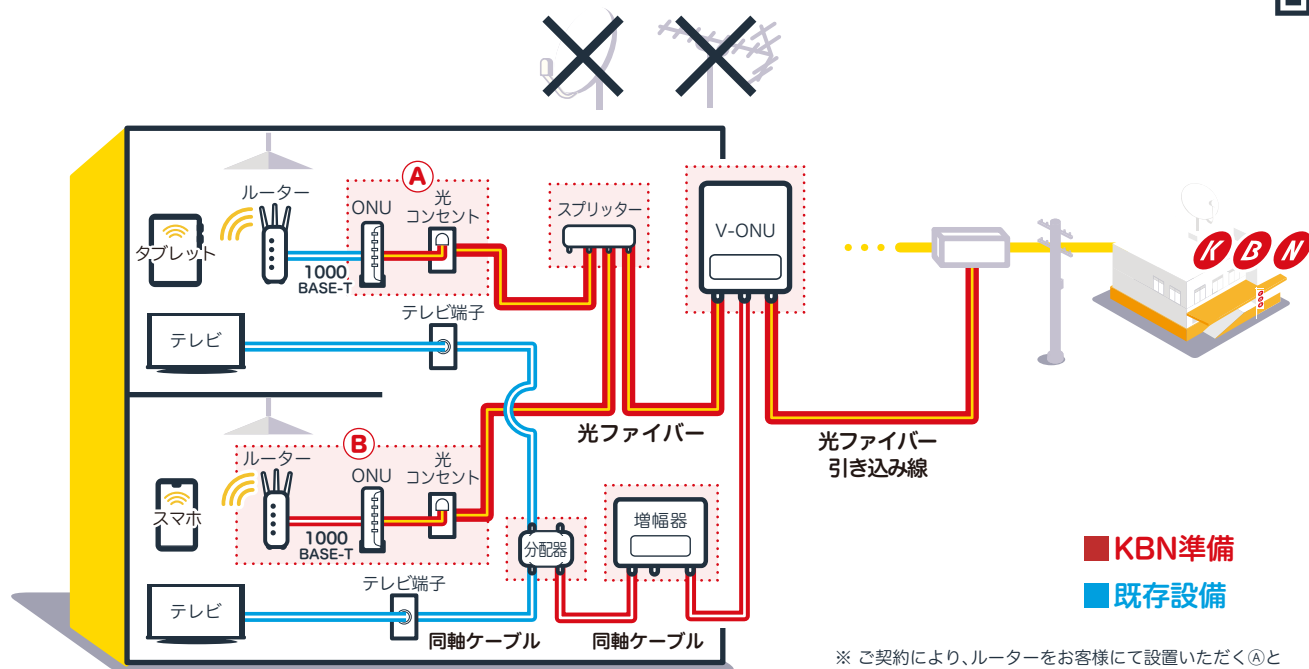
A
ルーター
ONU
光
コンセント
タブレット
1000
BASE-T
スプリッター
V-ONU
KBN
テレビ
テレビ端子
光ファイバー
光ファイバー
引き込み線
B
ルーター
ONU
光
コンセント
スマホ
1000
BASE-T
分配器
増幅器
テレビ
テレビ端子
同軸ケーブル
同軸ケーブル
■KBN準備
■既存設備
※ ご契約により、ルーターをお客様にて設置いただくⒶと